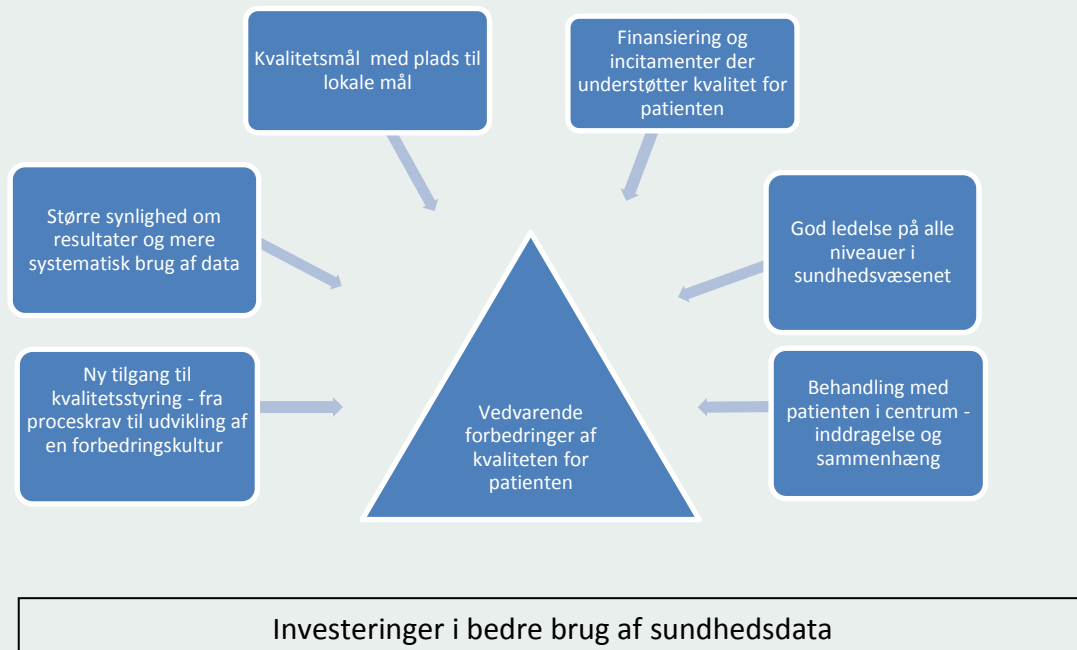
Kvalitetsmål med plads til lokale mål

Finansiering og incitamenter der understøtter kvalitet for patienten

Større synlighed om resultater og mere systematisk brug af data

God ledelse på alle niveauer i sundhedsvæsenet

Ny tilgang til kvalitetsstyring - fra proceskrav til udvikling af en forbedringskultur

Vedvarende forbedringer af kvaliteten for patienten

Behandling med patienten i centrum - inddragelse og sammenhæng

Investeringer i bedre brug af sundhedsdata